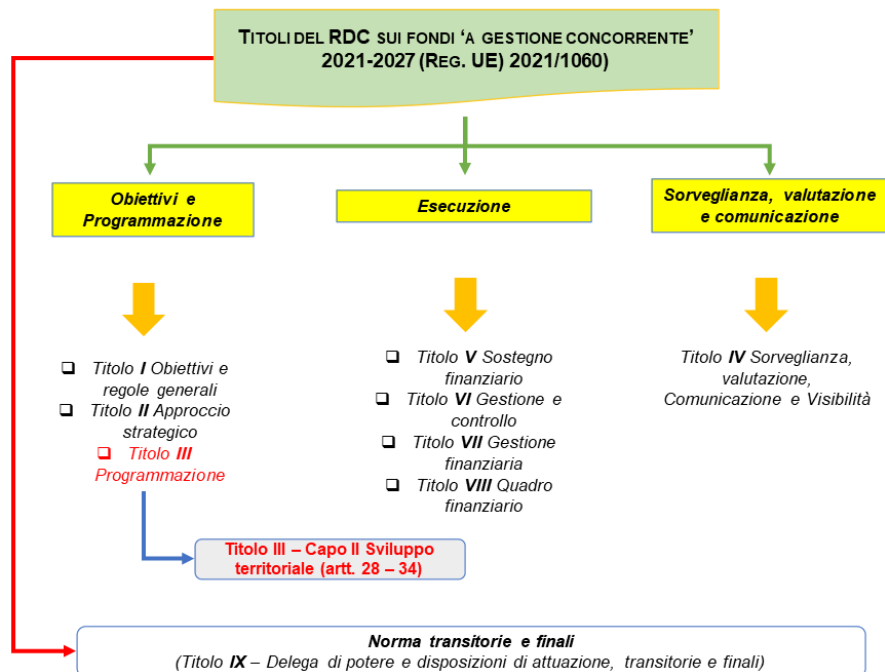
TITOLI DEL RDC SUI FONDI 'A GESTIONE CONCORRENTE' 2021-2027 (REG. UE) 2021/1060)

Obiettivi e Programmazione

Esecuzione

Sorveglianza, valutazione e comunicazione

❑ Titolo I Obiettivi e regole generali
❑ Titolo II Approccio strategico
❑ Titolo III Programmazione

❑ Titolo V Sostegno finanziario
❑ Titolo VI Gestione e controllo
❑ Titolo VII Gestione finanziaria
❑ Titolo VIII Quadro finanziario

Titolo IV Sorveglianza, valutazione, Comunicazione e Visibilità

Titolo III – Capo II Sviluppo territoriale (artt. 28 – 34)

Norma transitorie e finali
(Titolo IX – Delega di potere e disposizioni di attuazione, transitorie e finali)